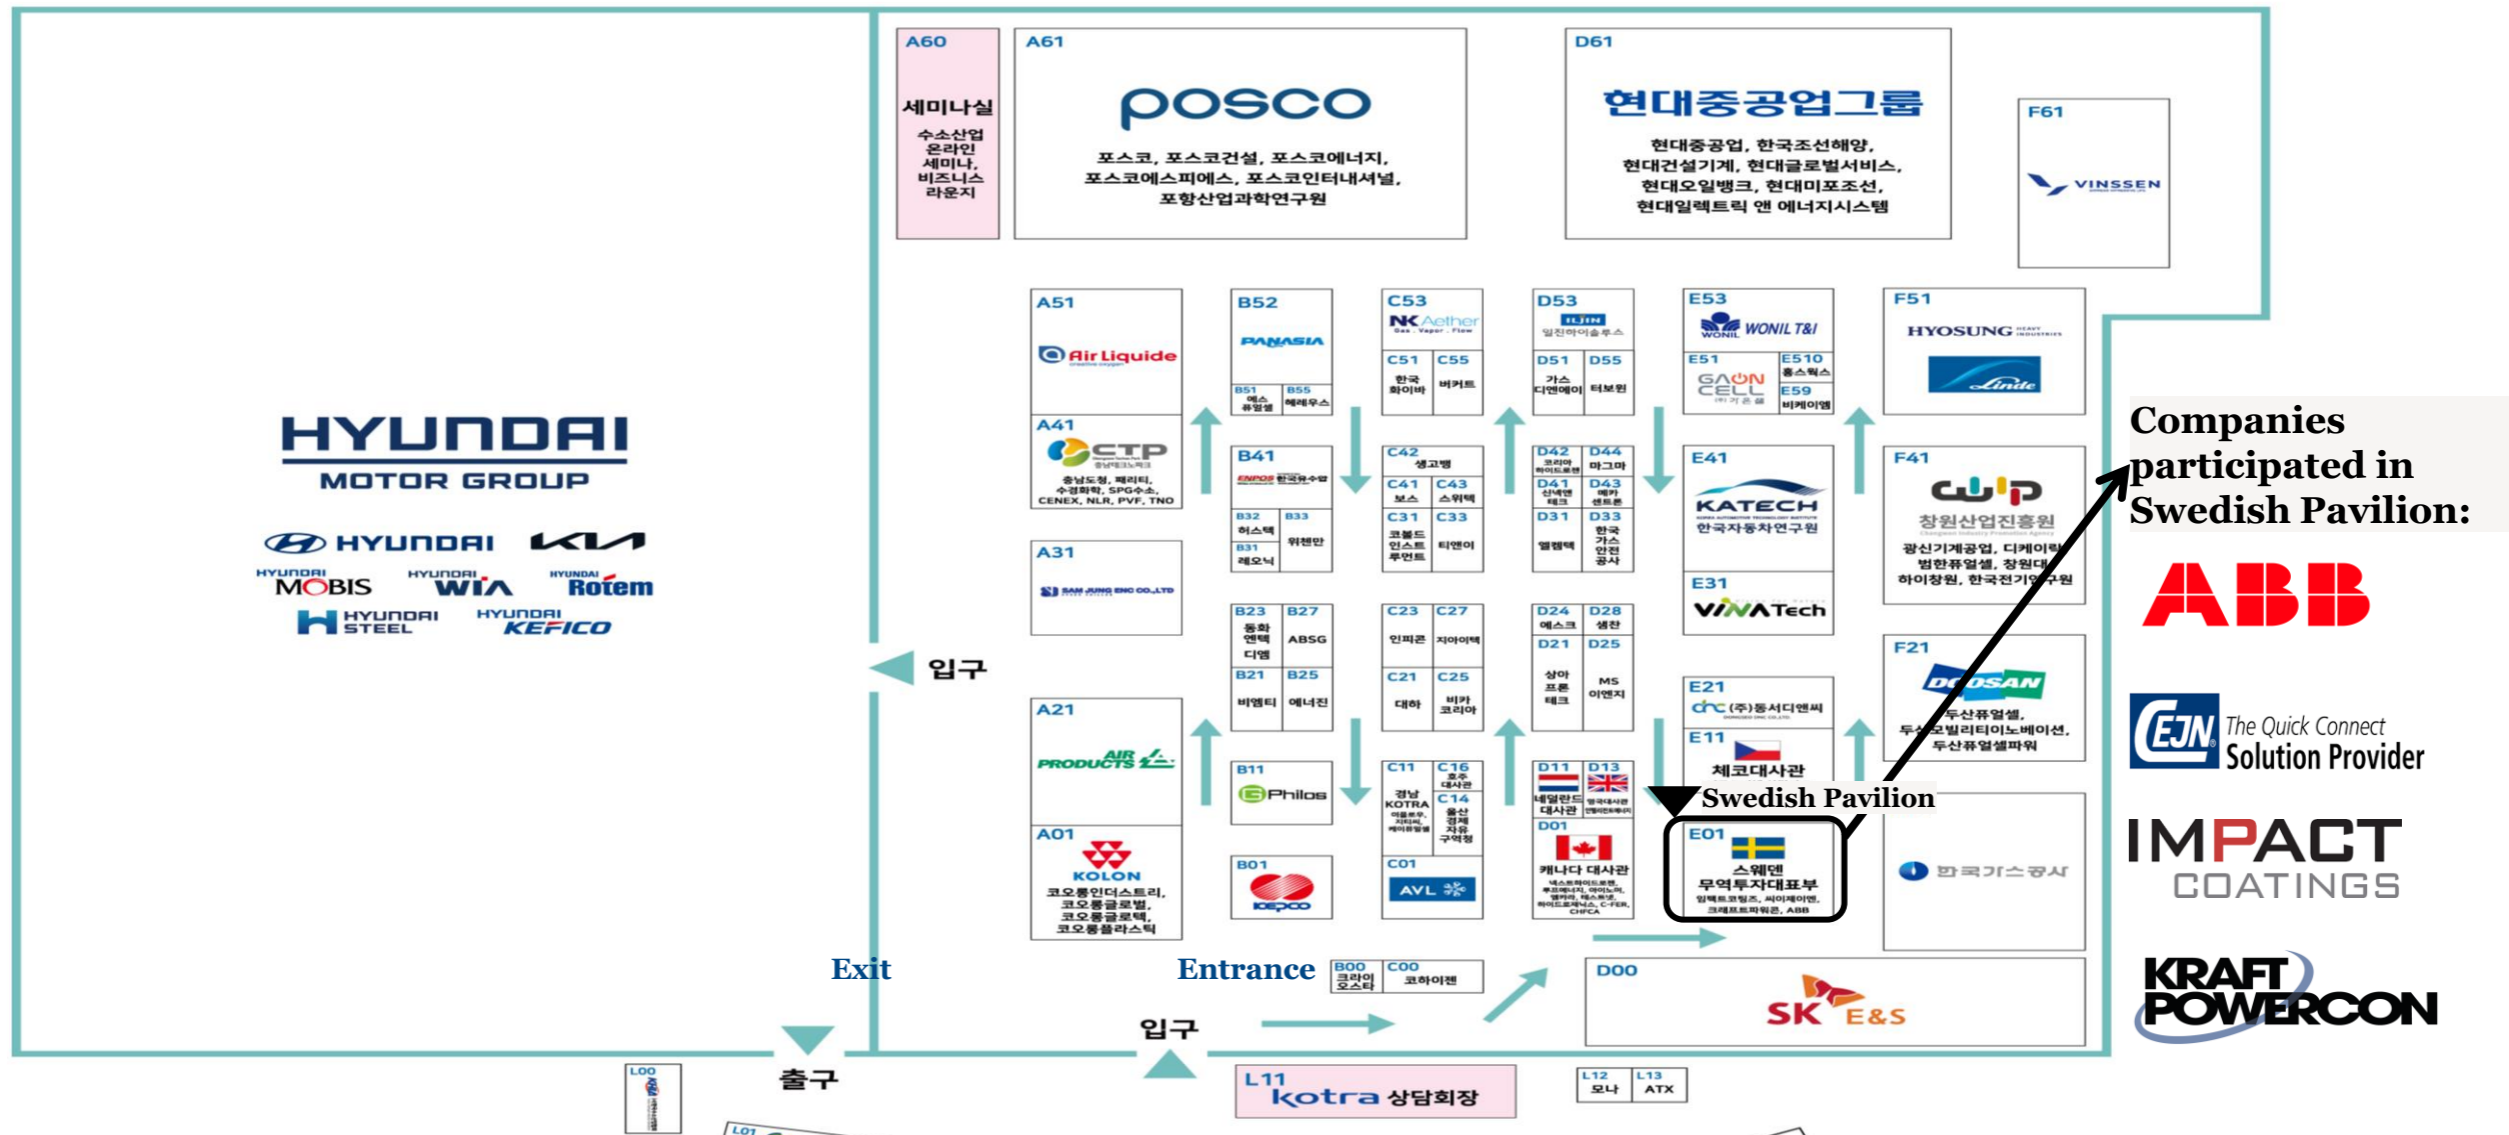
A60
세미나실
수소산업 온라인 세미나, 비즈니스 라운지

A61
posco
포스코, 포스코건설, 포스코에너지, 포스코에스피에스, 포스코인터내셔널, 포항산업과학연구원

D61
현대중공업그룹
현대중공업, 한국조선해양, 현대건설기계, 현대글로벌서비스, 현대오일뱅크, 현대미포조선, 현대일렉트릭 앤 에너지시스템

F61
VINSSEN

HYUNDAI MOTOR GROUP
HYUNDAI
KIA
HYUNDAI MOBIS
HYUNDAI WIA
HYUNDAI Rotem
HYUNDAI STEEL
HYUNDAI KEFICO

A51
Air Liquide
A41
CTP
충남도청, 패리티, 수경화학, SPG수소, CENEX, NLR, PVF, TNO
A31
SAM JUNG ENC CO.,LTD
A21
AIR PRODUCTS
A01
KOLON
코오롱인더스트리, 코오롱글로벌, 코오롱글로텍, 코오롱플라스틱

B52
PANASIA
B51 에스퓨얼셀
B55 에레우스
B41
ENPOS 한국유수압
B32 하스텍
B33 위텐만
B31 레오닉
B23 동화엔텍 디엠
B27 ABSG
B21 비엠티
B25 에너진
B11
Philos
B01
KEPCO

C53
NK Aether
C51 한국화이바
C55 버커트
C42 생고뱅
C41 보스
C43 스위텍
C31 코볼드인스트루먼트
C33 티엔이
C23 인피콘
C27 지아이텍
C21 대하
C25 비카코리아
C11 경남 KOTRA
C16 호주대사관
C14 울산경제자유구역청
C01
AVL

D53
ILJIN 일진하이솔루스
D51 가스디엔에이
D55 터보원
D42 코리아하이드로젠테크
D44 마그마
D41 신세한테크
D43 메카센트론
D31 엘켐텍
D33 한국가스안전공사
D24 에스크
D28 셩찬
D21 상아프론테크
D25 MS이엔지
D11 네덜란드대사관
D13 영국대사관
D01 캐나다 대사관

E53
WONIL WONIL T&I
E51 GAON CELL
E510 홈스웍스
E59 비케이엠
E41
KATECH 한국자동차연구원
E31
VINATech
E21
(주)동서디앤씨
E11
체코대사관
Swedish Pavilion
E01
스웨덴 무역투자대표부
임펙트코팅즈, 씨이제이엔, 크래프트파워콘, ABB

F51
HYOSUNG
Linde
F41
창원산업진흥원
광신기계공업, 디케이락, 범한퓨얼셀, 창원대, 하이창원, 한국전기연구원
F21
DOOSAN
두산퓨얼셀, 두산모빌리티이노베이션, 두산퓨얼셀파워
한국가스공사

입구
Exit
Entrance
B00 크라이오스타
C00 코하이젠
D00
SK E&S
입구
출구
L00
L11
kotra 상담회장
L12 모나
L13 ATX
L01

Companies participated in Swedish Pavilion:
ABB
EJN The Quick Connect Solution Provider
IMPACT COATINGS
KRAFT POWERCON